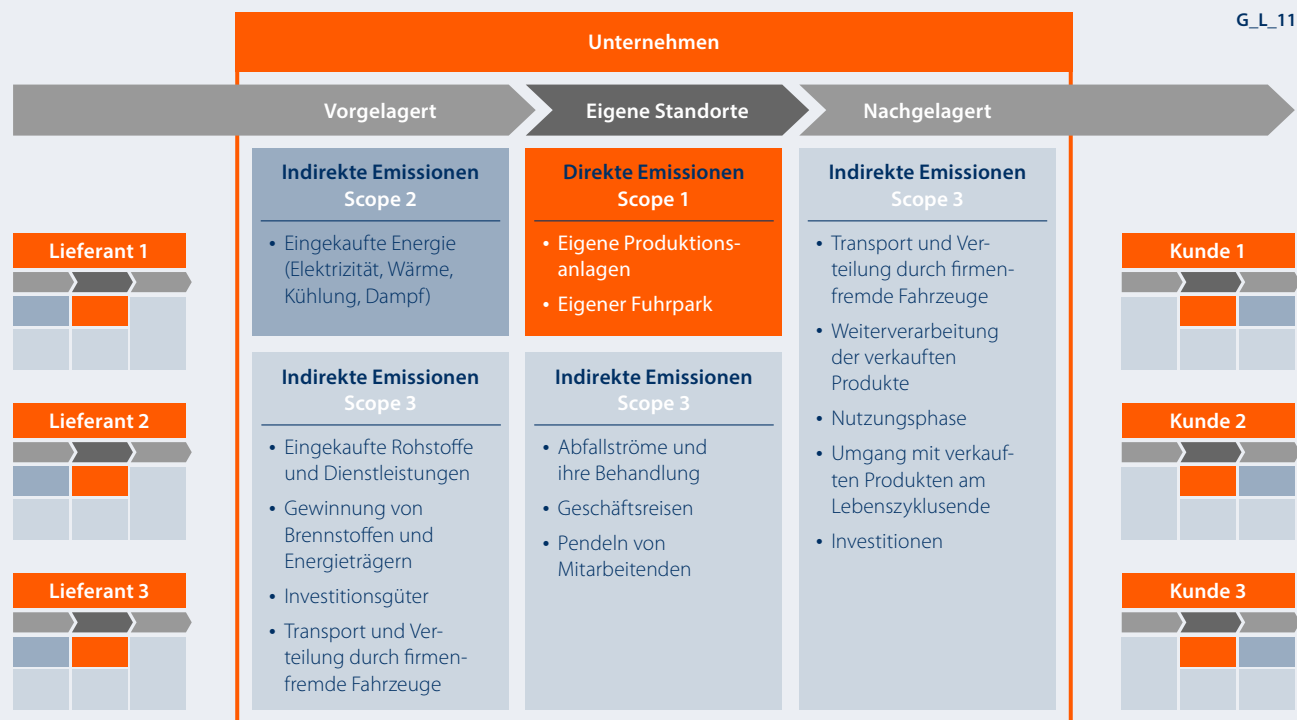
G_L_11

Unternehmen

Vorgelagert

Eigene Standorte

Nachgelagert

Lieferant 1

Lieferant 2

Lieferant 3

Indirekte Emissionen
Scope 2

• Eingekaufte Energie (Elektrizität, Wärme, Kühlung, Dampf)

Indirekte Emissionen
Scope 3

• Eingekaufte Rohstoffe und Dienstleistungen
• Gewinnung von Brennstoffen und Energieträgern
• Investitionsgüter
• Transport und Verteilung durch firmenfremde Fahrzeuge

Direkte Emissionen
Scope 1

• Eigene Produktionsanlagen
• Eigener Fuhrpark

Indirekte Emissionen
Scope 3

• Abfallströme und ihre Behandlung
• Geschäftsreisen
• Pendeln von Mitarbeitenden

Indirekte Emissionen
Scope 3

• Transport und Verteilung durch firmenfremde Fahrzeuge
• Weiterverarbeitung der verkauften Produkte
• Nutzungsphase
• Umgang mit verkauften Produkten am Lebenszyklusende
• Investitionen

Kunde 1

Kunde 2

Kunde 3